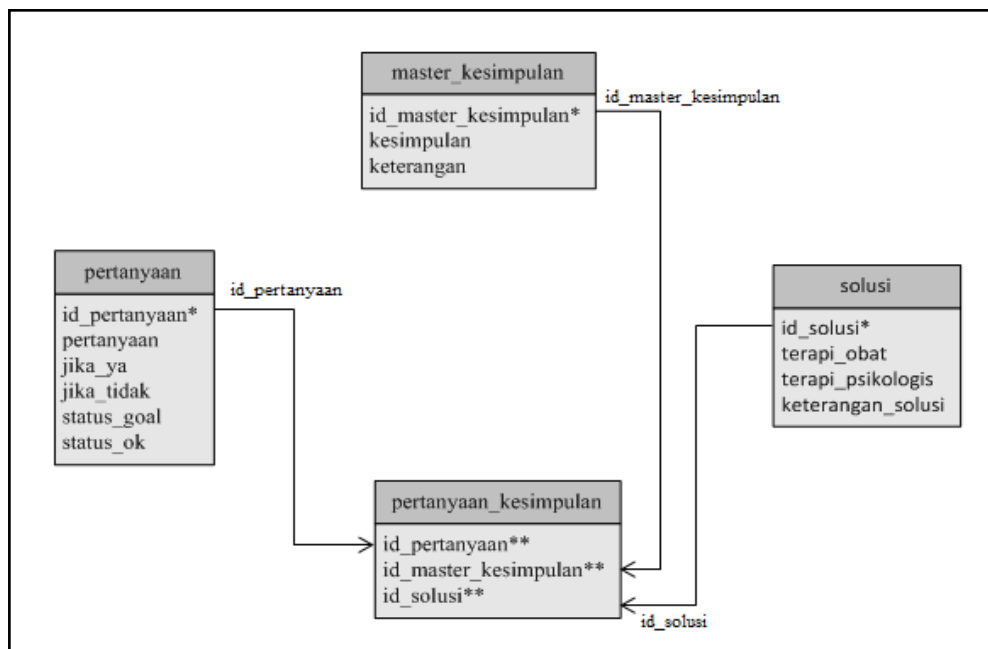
master_kesimpulan

id_master_kesimpulan*
kesimpulan
keterangan

id_master_kesimpulan

pertanyaan

id_pertanyaan*
pertanyaan
jika_ya
jika_tidak
status_goal
status_ok

id_pertanyaan

solusi

id_solusi*
terapi_obat
terapi_psikologis
keterangan_solusi

pertanyaan_kesimpulan

id_pertanyaan**
id_master_kesimpulan**
id_solusi**

id_solusi